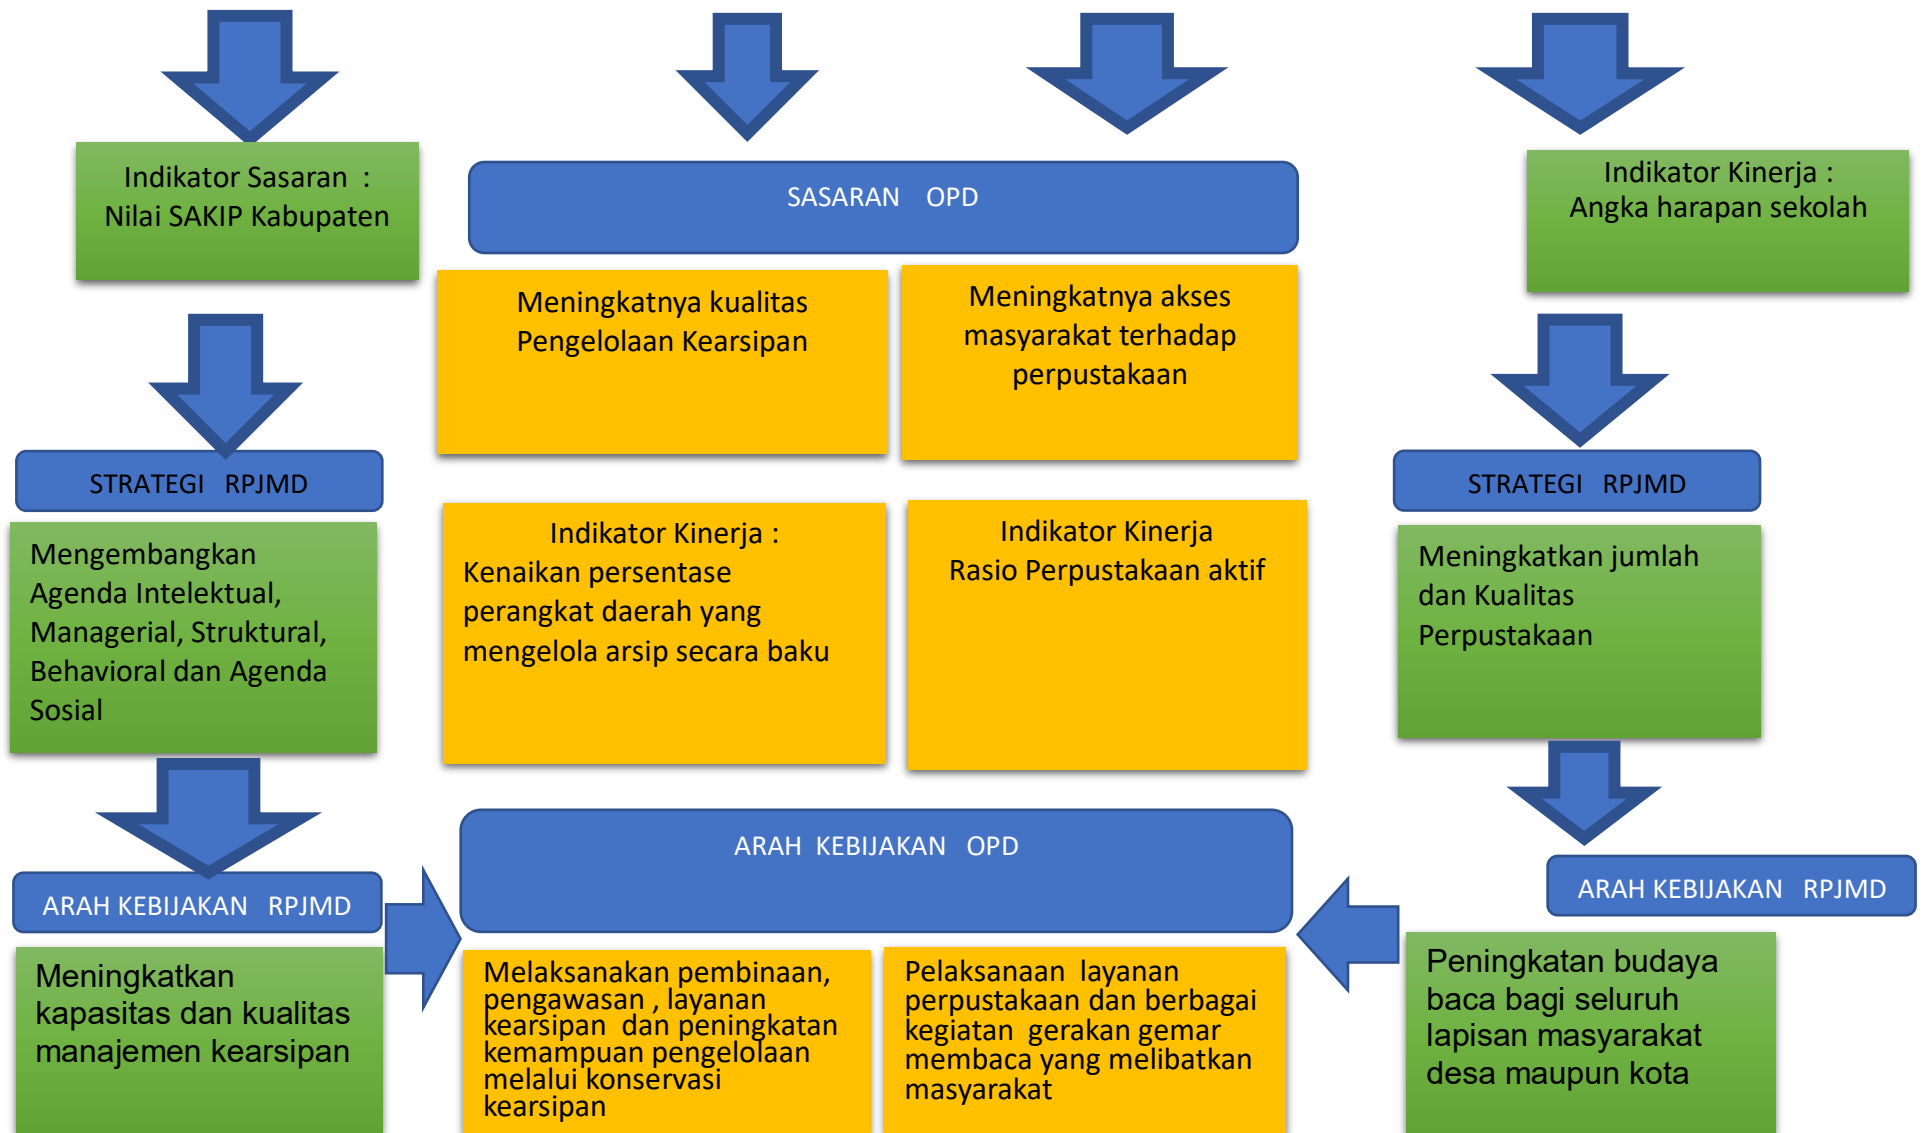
Indikator Sasaran :
Nilai SAKIP Kabupaten

SASARAN OPD

Indikator Kinerja :
Angka harapan sekolah

Meningkatnya kualitas Pengelolaan Kearsipan

Meningkatnya akses masyarakat terhadap perpustakaan

STRATEGI RPJMD

Mengembangkan Agenda Intelektual, Managerial, Struktural, Behavioral dan Agenda Sosial

Indikator Kinerja :
Kenaikan persentase perangkat daerah yang mengelola arsip secara baku

Indikator Kinerja
Rasio Perpustakaan aktif

STRATEGI RPJMD

Meningkatkan jumlah dan Kualitas Perpustakaan

ARAH KEBIJAKAN OPD

ARAH KEBIJAKAN RPJMD

ARAH KEBIJAKAN RPJMD

Meningkatkan kapasitas dan kualitas manajemen kearsipan

Melaksanakan pembinaan, pengawasan , layanan kearsipan dan peningkatan kemampuan pengelolaan melalui konservasi kearsipan

Pelaksanaan layanan perpustakaan dan berbagai kegiatan gerakan gemar membaca yang melibatkan masyarakat

Peningkatan budaya baca bagi seluruh lapisan masyarakat desa maupun kota